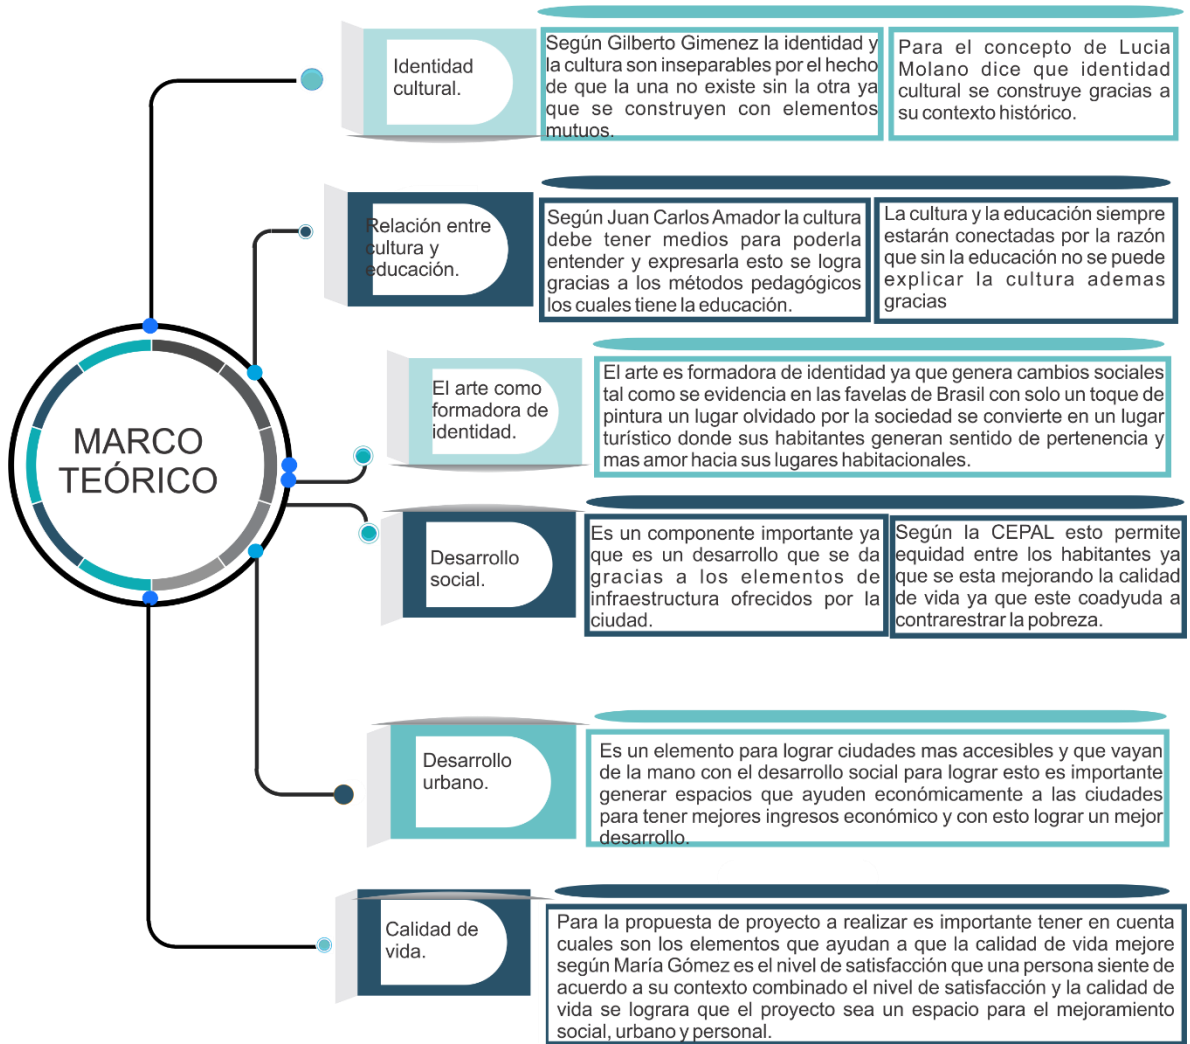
MARCO TEÓRICO

Identidad cultural.

Según Gilberto Gimenez la identidad y la cultura son inseparables por el hecho de que la una no existe sin la otra ya que se construyen con elementos mutuos.

Para el concepto de Lucia Molano dice que identidad cultural se construye gracias a su contexto histórico.

Relación entre cultura y educación.

Según Juan Carlos Amador la cultura debe tener medios para poderla entender y expresarla esto se logra gracias a los métodos pedagógicos los cuales tiene la educación.

La cultura y la educación siempre estarán conectadas por la razón que sin la educación no se puede explicar la cultura ademas gracias

El arte como formadora de identidad.

El arte es formadora de identidad ya que genera cambios sociales tal como se evidencia en las favelas de Brasil con solo un toque de pintura un lugar olvidado por la sociedad se convierte en un lugar turístico donde sus habitantes generan sentido de pertenencia y mas amor hacia sus lugares habitacionales.

Desarrollo social.

Es un componente importante ya que es un desarrollo que se da gracias a los elementos de infraestructura ofrecidos por la ciudad.

Según la CEPAL esto permite equidad entre los habitantes ya que se esta mejorando la calidad de vida ya que este coadyuda a contrarestrar la pobreza.

Desarrollo urbano.

Es un elemento para lograr ciudades mas accesibles y que vayan de la mano con el desarrollo social para lograr esto es importante generar espacios que ayuden económicamente a las ciudades para tener mejores ingresos económico y con esto lograr un mejor desarrollo.

Calidad de vida.

Para la propuesta de proyecto a realizar es importante tener en cuenta cuales son los elementos que ayudan a que la calidad de vida mejore según María Gómez es el nivel de satisfacción que una persona siente de acuerdo a su contexto combinado el nivel de satisfacción y la calidad de vida se lograra que el proyecto sea un espacio para el mejoramiento social, urbano y personal.